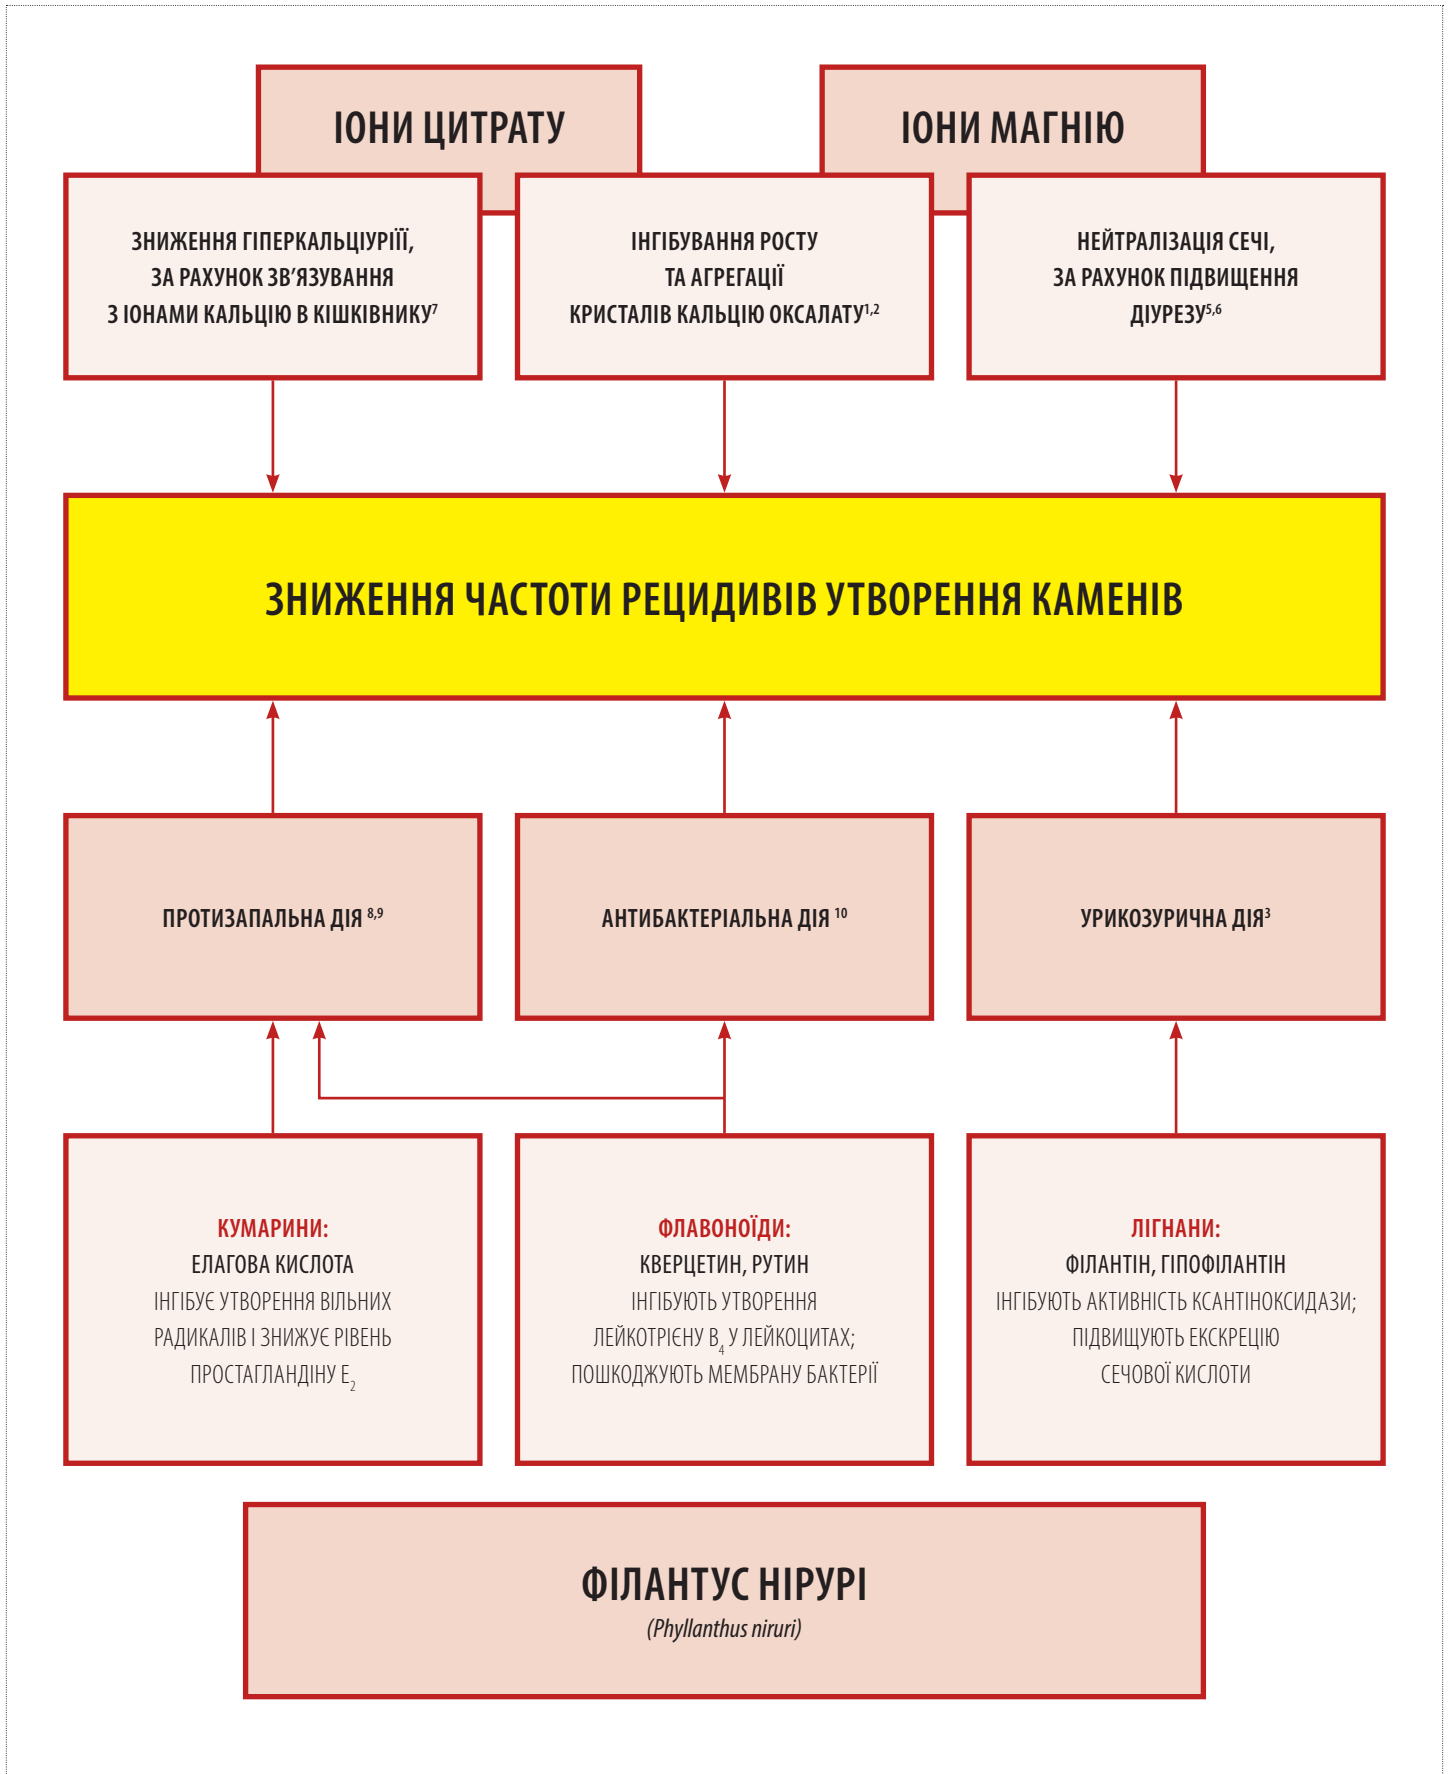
ІОНИ ЦИТРАТУ

ІОНИ МАГНІЮ

ЗНИЖЕННЯ ГІПЕРКАЛЬЦІУРІЇ, ЗА РАХУНОК ЗВ’ЯЗУВАННЯ З ІОНАМИ КАЛЬЦІЮ В КІШКІВНИКУ$^{7}$

ІНГІБУВАННЯ РОСТУ ТА АГРЕГАЦІЇ КРИСТАЛІВ КАЛЬЦІЮ ОКСАЛАТУ$^{1,2}$

НЕЙТРАЛІЗАЦІЯ СЕЧІ, ЗА РАХУНОК ПІДВИЩЕННЯ ДІУРЕЗУ$^{5,6}$

ЗНИЖЕННЯ ЧАСТОТИ РЕЦИДИВІВ УТВОРЕННЯ КАМЕНІВ

ПРОТИЗАПАЛЬНА ДІЯ $^{8,9}$

АНТИБАКТЕРІАЛЬНА ДІЯ $^{10}$

УРИКОЗУРИЧНА ДІЯ$^{3}$

КУМАРИНИ:
ЕЛАГОВА КИСЛОТА
ІНГІБУЄ УТВОРЕННЯ ВІЛЬНИХ РАДИКАЛІВ І ЗНИЖУЄ РІВЕНЬ ПРОСТАГЛАНДІНУ $E_2$

ФЛАВОНОЇДИ:
КВЕРЦЕТИН, РУТИН
ІНГІБУЮТЬ УТВОРЕННЯ ЛЕЙКОТРІЄНУ $B_4$ У ЛЕЙКОЦИТАХ; ПОШКОДЖУЮТЬ МЕМБРАНУ БАКТЕРІЇ

ЛІГНАНИ:
ФІЛАНТІН, ГІПОФІЛАНТІН
ІНГІБУЮТЬ АКТИВНІСТЬ КСАНТІНОКСИДАЗИ; ПІДВИЩУЮТЬ ЕКСКРЕЦІЮ СЕЧОВОЇ КИСЛОТИ

ФІЛАНТУС НІРУРІ
(Phyllanthus niruri)